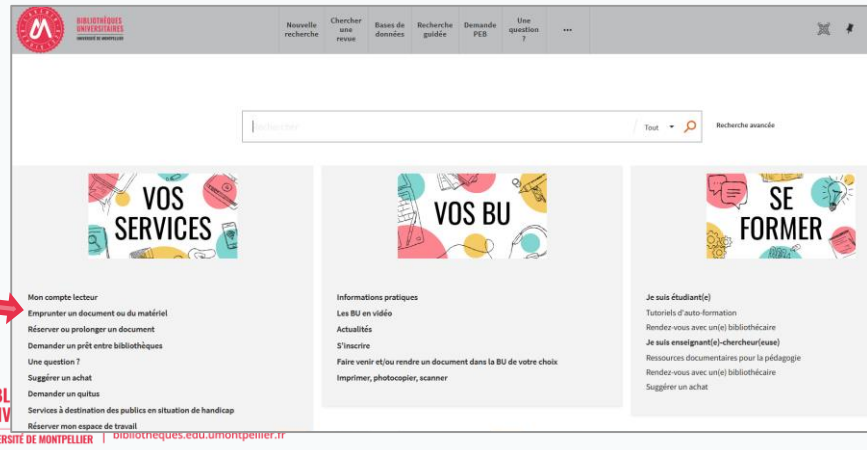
BIBLIOTHÈQUES UNIVERSITAIRES
UNIVERSITÉ DE MONTPELLIER

Nouvelle recherche
Chercher une revue
Bases de données
Recherche guidée
Demande PEB
Une question ?
...

Rechercher
Tout
Recherche avancée

VOS SERVICES

Mon compte lecteur
Emprunter un document ou du matériel
Réserver ou prolonger un document
Demander un prêt entre bibliothèques
Une question ?
Suggérer un achat
Demander un quitus
Services à destination des publics en situation de handicap
Réserver mon espace de travail

VOS BU

Informations pratiques
Les BU en vidéo
Actualités
S'inscrire
Faire venir et/ou rendre un document dans la BU de votre choix
Imprimer, photocopier, scanner

SE FORMER

Je suis étudiant(e)
Tutoriels d'auto-formation
Rendez-vous avec un(e) bibliothécaire
Je suis enseignant(e)-chercheur(euse)
Ressources documentaires pour la pédagogie
Rendez-vous avec un(e) bibliothécaire
Suggérer un achat

BL
UNIV
ERSITÉ DE MONTPELLIER | bibliotheques.edu.umontpellier.fr